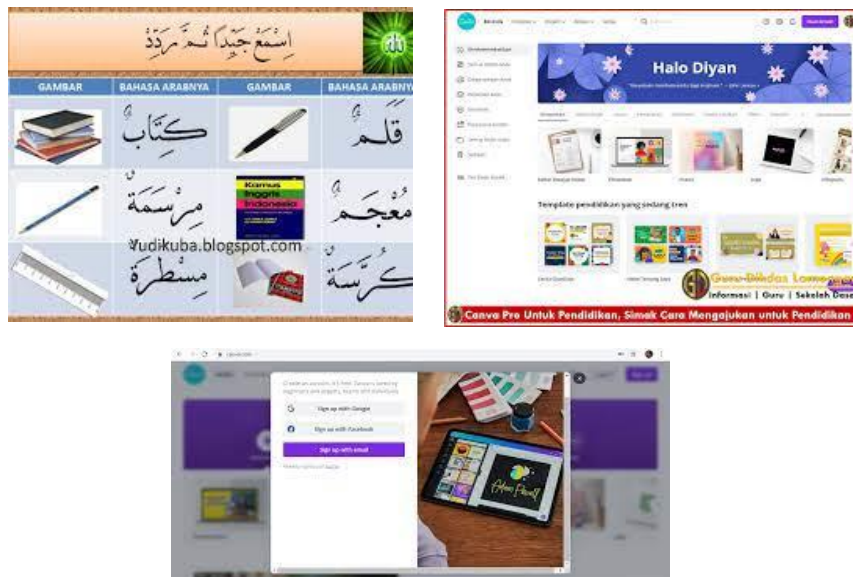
اِسْمَعْ جَيِّدًا ثُمَّ رَدِّدْ

| GAMBAR | BAHASA ARABNYA | GAMBAR | BAHASA ARABNYA |
|---|---|---|---|
| | كِتَابٌ | | قَلَمٌ |
| | مِرْسَمَةٌ | Kamus Inggris Indonesia | مُعْجَمٌ |
| | مِسْطَرَةٌ | | كُرَّاسَةٌ |

Yudikuba.blogspot.com

Beranda

Halo Diyan

Template pendidikan yang sedang tren

Guru Dikdas Lamongan
Informasi | Guru | Sekolah Dasar

Canva Pro Untuk Pendidikan, Simak Cara Mengajukan untuk Pendidikan

Sign up with Google
Sign up with Facebook
Sign up with email